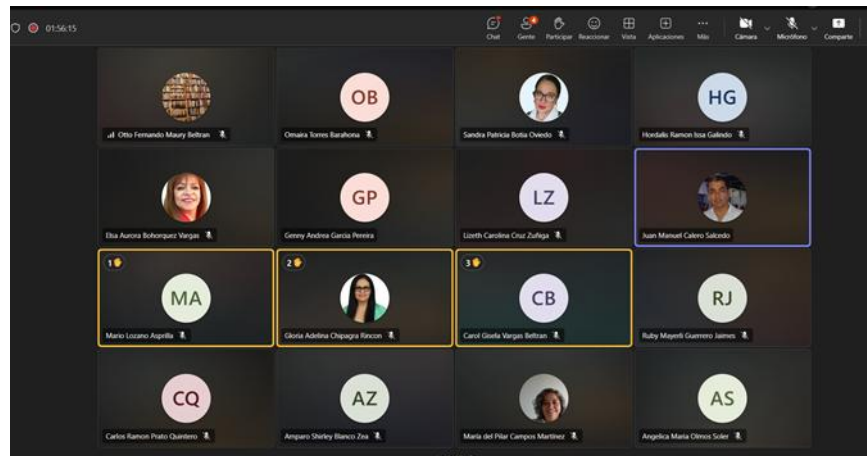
01:56:15

Chat Gente Participar Reaccionar Vista Aplicaciones Más Cámara Micrófono Compartir

Otto Fernando Maury Beltran

OB
Omaira Torres Barahona

Sandra Patricia Botia Oviedo

HG
Hordalis Ramon Issa Galindo

Elsa Aurora Bohorquez Vargas

GP
Genny Andrea Garcia Pereira

LZ
Lizeth Carolina Cruz Zuñiga

Juan Manuel Calero Salcedo

1
MA
Mario Lozano Asprilla

2
Gloria Adelina Chipagra Rincon

3
CB
Carol Gisela Vargas Beltran

RJ
Ruby Mayerli Guerrero Jaimes

CQ
Carlos Ramon Prato Quintero

AZ
Amparo Shirley Blanco Zea

Maria del Pilar Campos Martinez

AS
Angelica Maria Olmos Soler